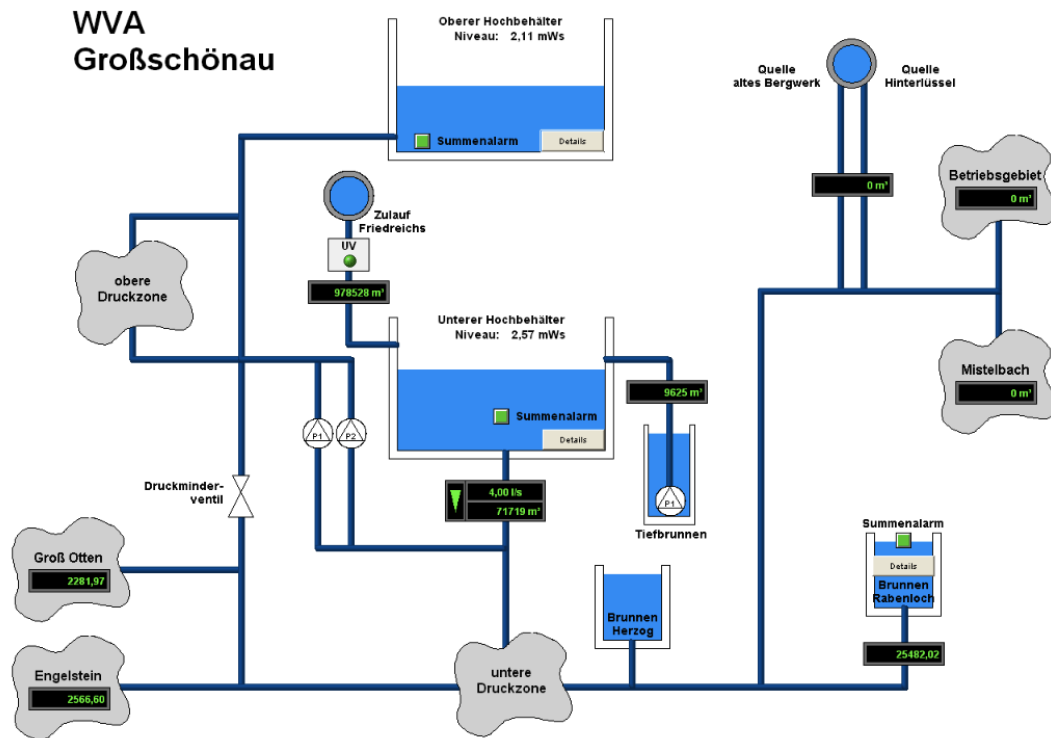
WVA
Großschönau

Oberer Hochbehälter
Niveau: 2,11 mWs

Summenalarm
Details

Quelle altes Bergwerk

Quelle Hinterlüssel

0 m³

Betriebsgebiet
0 m³

Zulauf Friedreichs

UV

978528 m³

obere Druckzone

Unterer Hochbehälter
Niveau: 2,57 mWs

Summenalarm
Details

9625 m³

Mistelbach
0 m³

P1
P2

Druckminderventil

4,00 l/s
71719 m³

P1

Tiefbrunnen

Summenalarm
Details
Brunnen Rabenloch

Groß Otten
2281,97

Brunnen Herzog

Engelstein
2566,60

untere Druckzone

25482,02